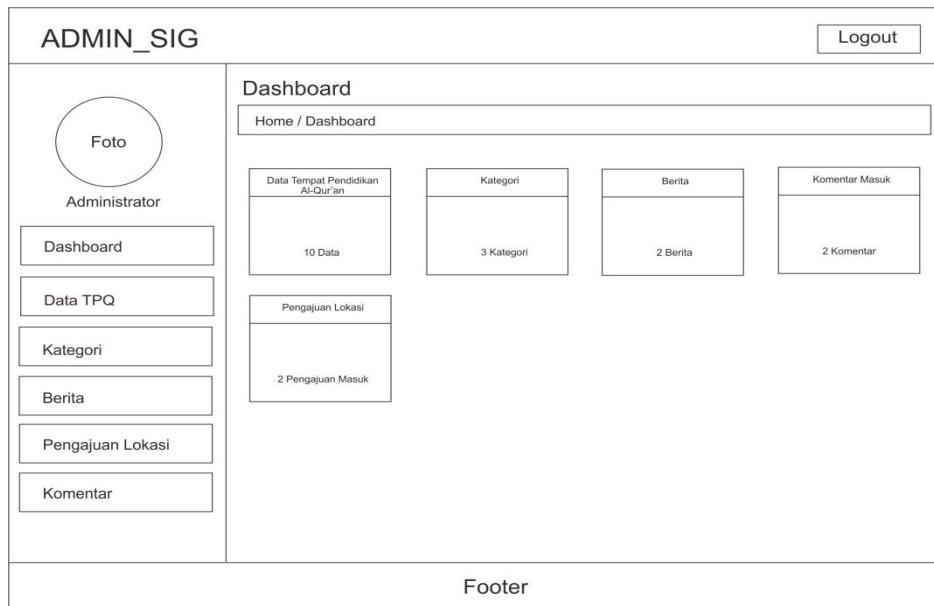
ADMIN_SIG

Logout

Foto

Administrator

Dashboard

Data TPQ

Kategori

Berita

Pengajuan Lokasi

Komentar

Dashboard

Home / Dashboard

Data Tempat Pendidikan Al-Qur'an

10 Data

Kategori

3 Kategori

Berita

2 Berita

Komentar Masuk

2 Komentar

Pengajuan Lokasi

2 Pengajuan Masuk

Footer